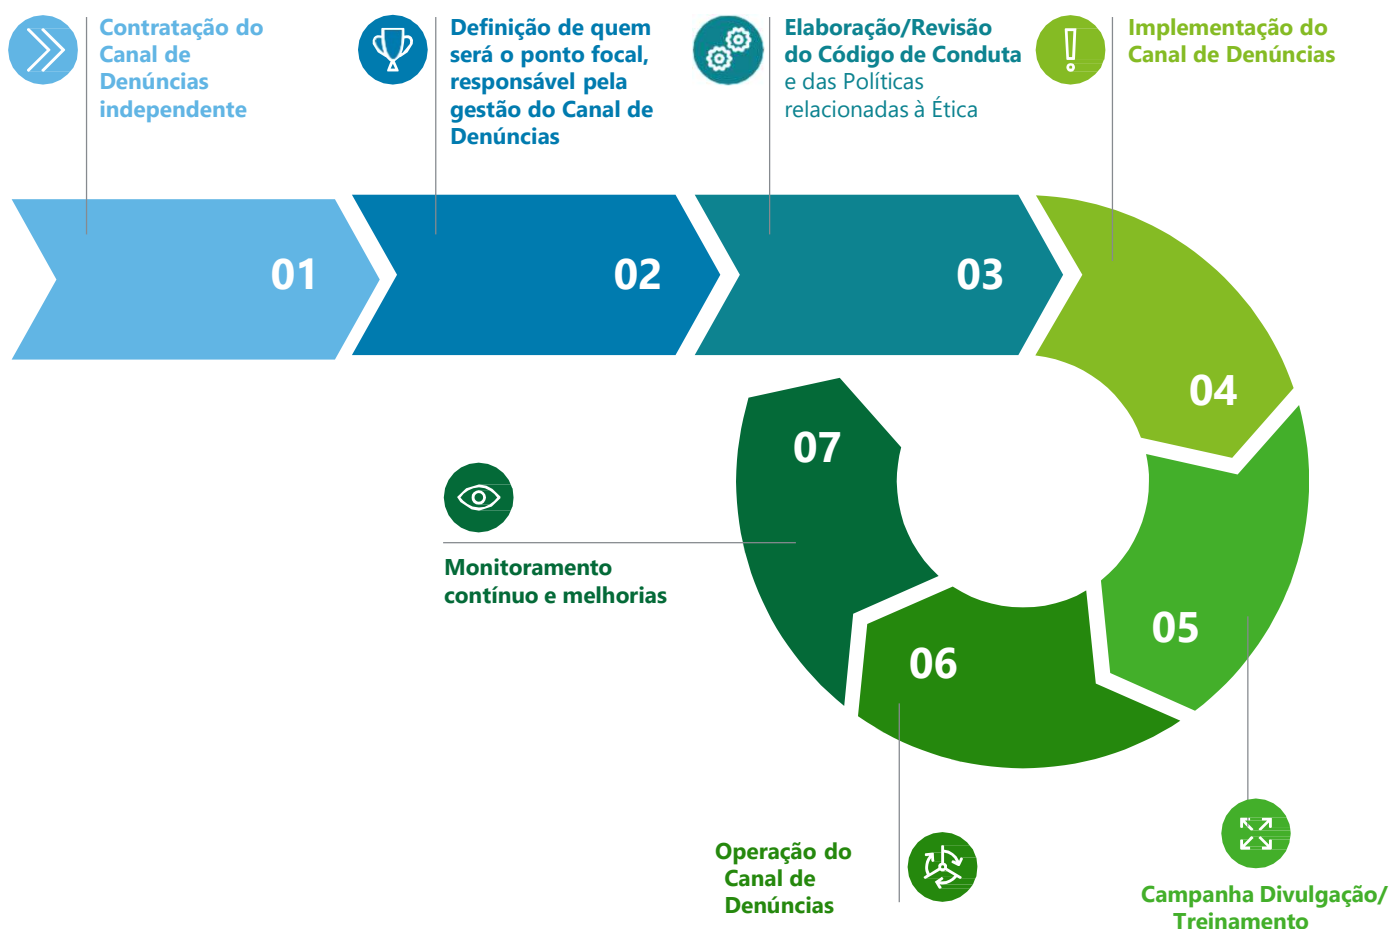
Contratação do Canal de Denúncias independente

Definição de quem será o ponto focal, responsável pela gestão do Canal de Denúncias

Elaboração/Revisão do Código de Conduta e das Políticas relacionadas à Ética

Implementação do Canal de Denúncias

01

02

03

04

07

Monitoramento contínuo e melhorias

05

06

Operação do Canal de Denúncias

Campanha Divulgação/ Treinamento